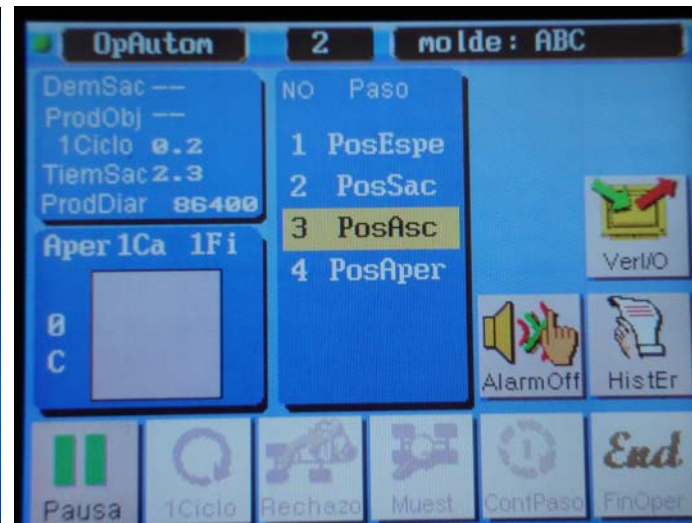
OpAutom 2 molde: ABC

DemSac --
ProdObj --
1Ciclo 0.2
TiemSac 2.3
ProdDiar 86400

Aper 1Ca 1Fi

0
C

NO Paso
1 PosEspe
2 PosSac
3 PosAsc
4 PosAper

VerI/O

AlarmOff

HistEr

Pausa

1Ciclo

Rechazo

Muest

ContPaso

End
FinOper